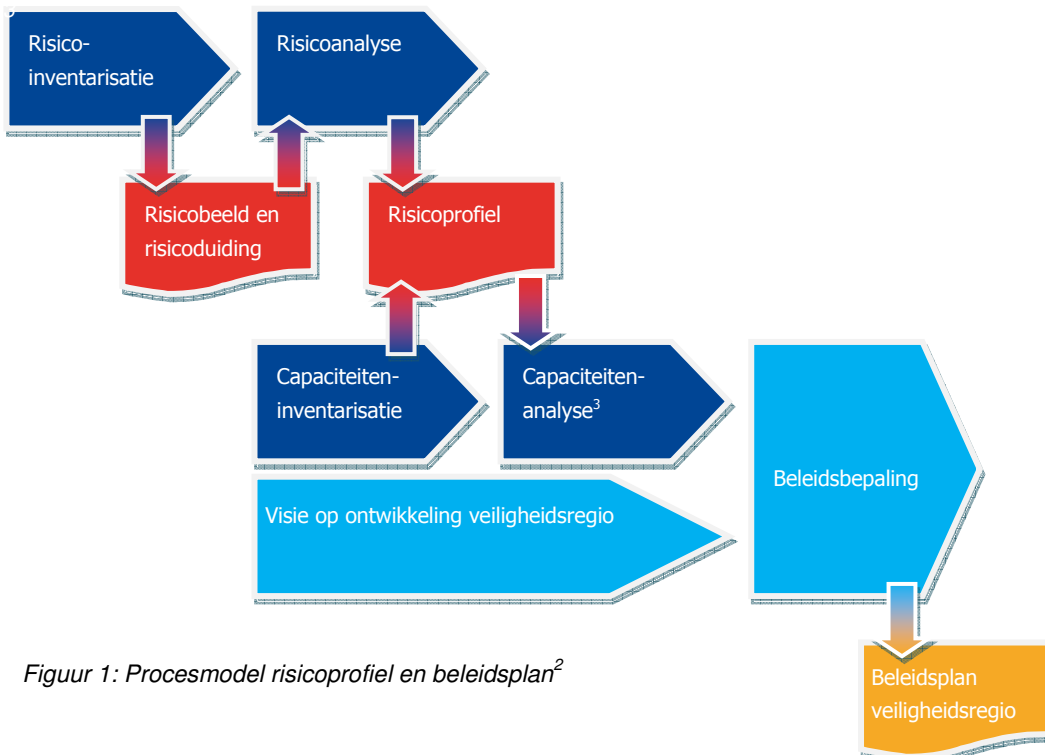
Risicoinventarisatie

Risicoanalyse

Risicobeeld en risicoduiding

Risicoprofiel

Capaciteiteninventarisatie

Capaciteitenanalyse$^3$

Beleidsbepaling

Visie op ontwikkeling veiligheidsregio

Figuur 1: Procesmodel risicoprofiel en beleidsplan$^2$

Beleidsplan veiligheidsregio